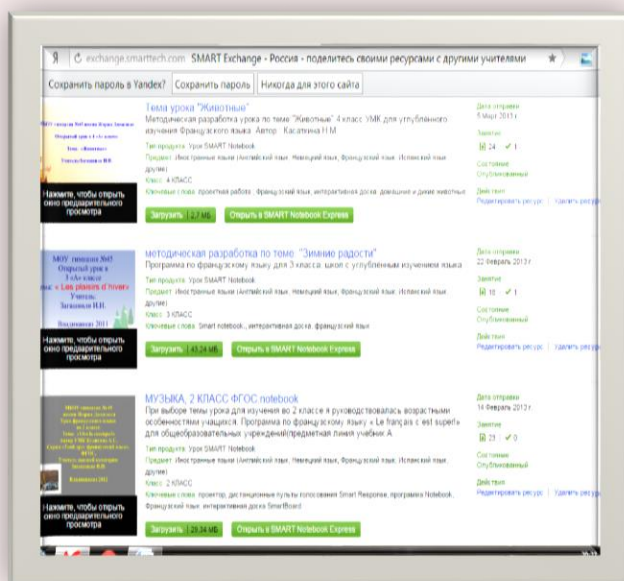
Я | exchange.smarttech.com SMART Exchange - Россия - поделитесь своими ресурсами с другими учителями

Сохранить пароль в Yandex? Сохранить пароль Никогда для этого сайта

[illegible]

Нажмите, чтобы открыть окно предварительного просмотра

Тема урока "Животные"
Методическая разработка урока по теме "Животные" 4 класс УМК для углублённого изучения Французского языка. Автор : Касаткина Н.М.
Тип продукта: Урок SMART Notebook
Предмет: Иностранные языки (Английский язык, Немецкий язык, Французский язык, Испанский язык, другие)
Класс: 4 КЛАСС
Ключевые слова: проектная работа , французский язык, интерактивная доска, домашние и дикие животные

Загрузить | 2,7 МБ Открыть в SMART Notebook Express

Дата отправки 5 Март 2015 г.
Занятие 24 1
Состояние Опубликованный
Действия Редактировать ресурс | Удалить ресурс

МОУ гимназия №3 Открытый урок в 3 «А» классе « Les plaisirs d'hiver» Учитель Закомолдина Н.В. Владикавказ 2011

Нажмите, чтобы открыть окно предварительного просмотра

методическая разработка по теме: "Зимние радости"
Программа по французскому языку для 3 класса, школ с углублённым изучением языка
Тип продукта: Урок SMART Notebook
Предмет: Иностранные языки (Английский язык, Немецкий язык, Французский язык, Испанский язык, другие)
Класс: 3 КЛАСС
Ключевые слова: Smart notebook , интерактивная доска, французский язык

Загрузить | 43,24 МБ Открыть в SMART Notebook Express

Дата отправки 22 Февраль 2012 г.
Занятие 18 1
Состояние Опубликованный
Действия Редактировать ресурс | Удалить ресурс

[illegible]

Нажмите, чтобы открыть окно предварительного просмотра

МУЗЫКА, 2 КЛАСС ФГОС notebook
При выборе темы урока для изучения во 2 классе я руководствовалась возрастными особенностями учащихся. Программа по французскому языку « Le français c'est super!» для общеобразовательных учреждений(предметная линия учебник А.
Тип продукта: Урок SMART Notebook
Предмет: Иностранные языки (Английский язык, Немецкий язык, Французский язык, Испанский язык, другие)
Класс: 2 КЛАСС
Ключевые слова: проектор, дистанционные пульты голосования Smart Response, программа Notebook, Французский язык, интерактивная доска SmartBoard

Загрузить | 28,34 МБ Открыть в SMART Notebook Express

Дата отправки 14 Февраль 2012 г.
Занятие 23 0
Состояние Опубликованный
Действия Редактировать ресурс | Удалить ресурс